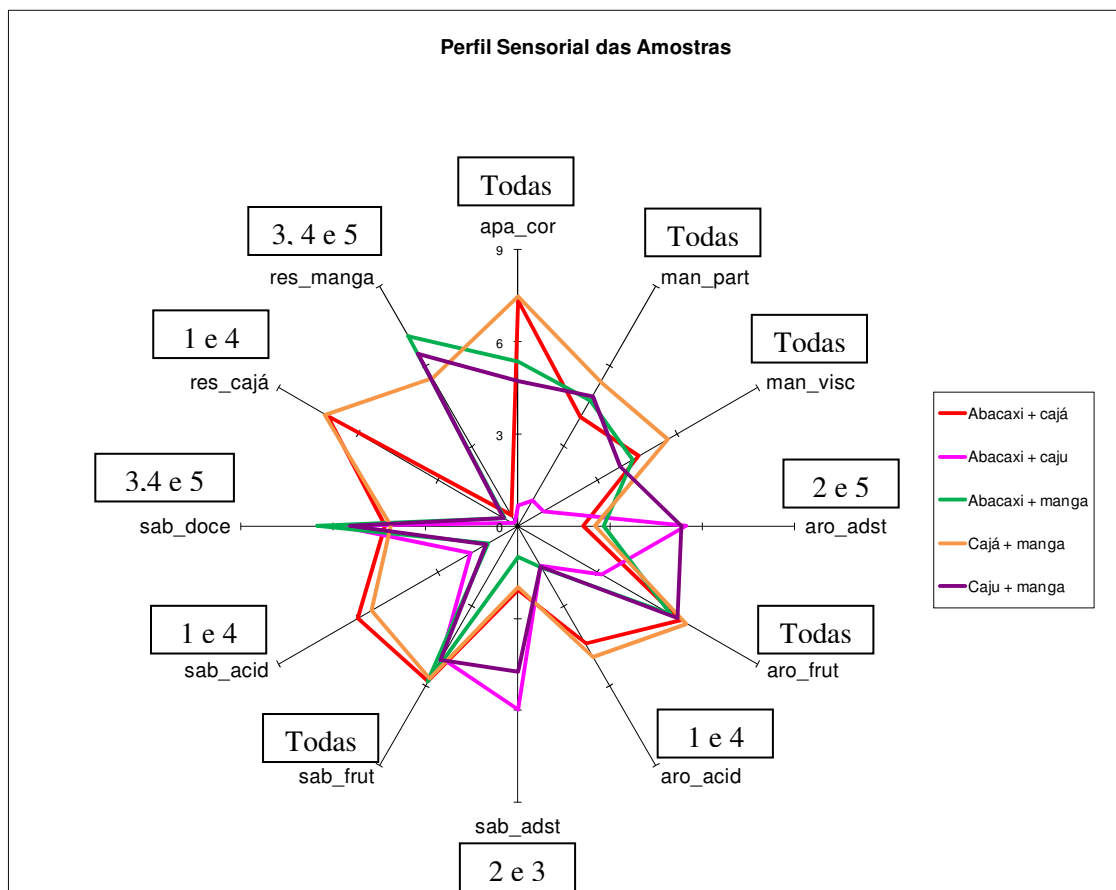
Perfil Sensorial das Amostras

Todas
apa_cor
9
6
3
0

Todas
man_part

Todas
man_visc

2 e 5
aro_adst

Todas
aro_frut

1 e 4
aro_acid

sab_adst
2 e 3

Todas
sab_frut

1 e 4
sab_acid

3.4 e 5
sab_doce

1 e 4
res_cajá

3, 4 e 5
res_manga

Abacaxi + cajá
Abacaxi + caju
Abacaxi + manga
Cajá + manga
Caju + manga